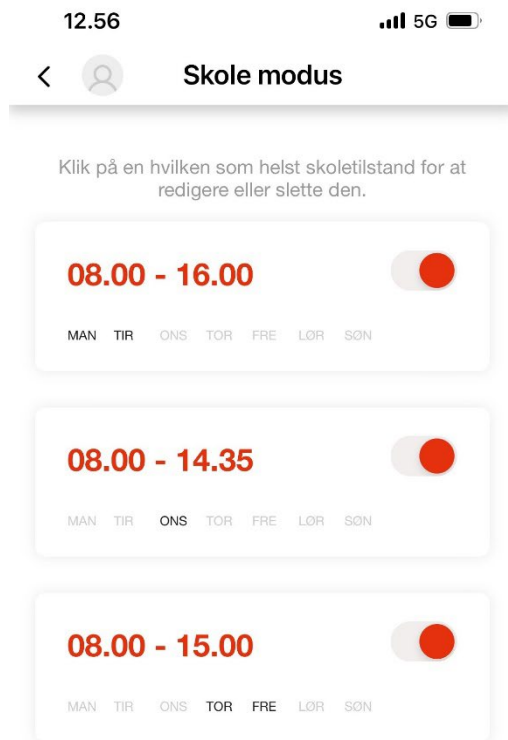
12.56

5G

<

Skole modus

Klik på en hvilken som helst skoletilstand for at redigere eller slette den.

08.00 - 16.00

MAN TIR ONS TOR FRE LØR SØN

08.00 - 14.35

MAN TIR ONS TOR FRE LØR SØN

08.00 - 15.00

MAN TIR ONS TOR FRE LØR SØN